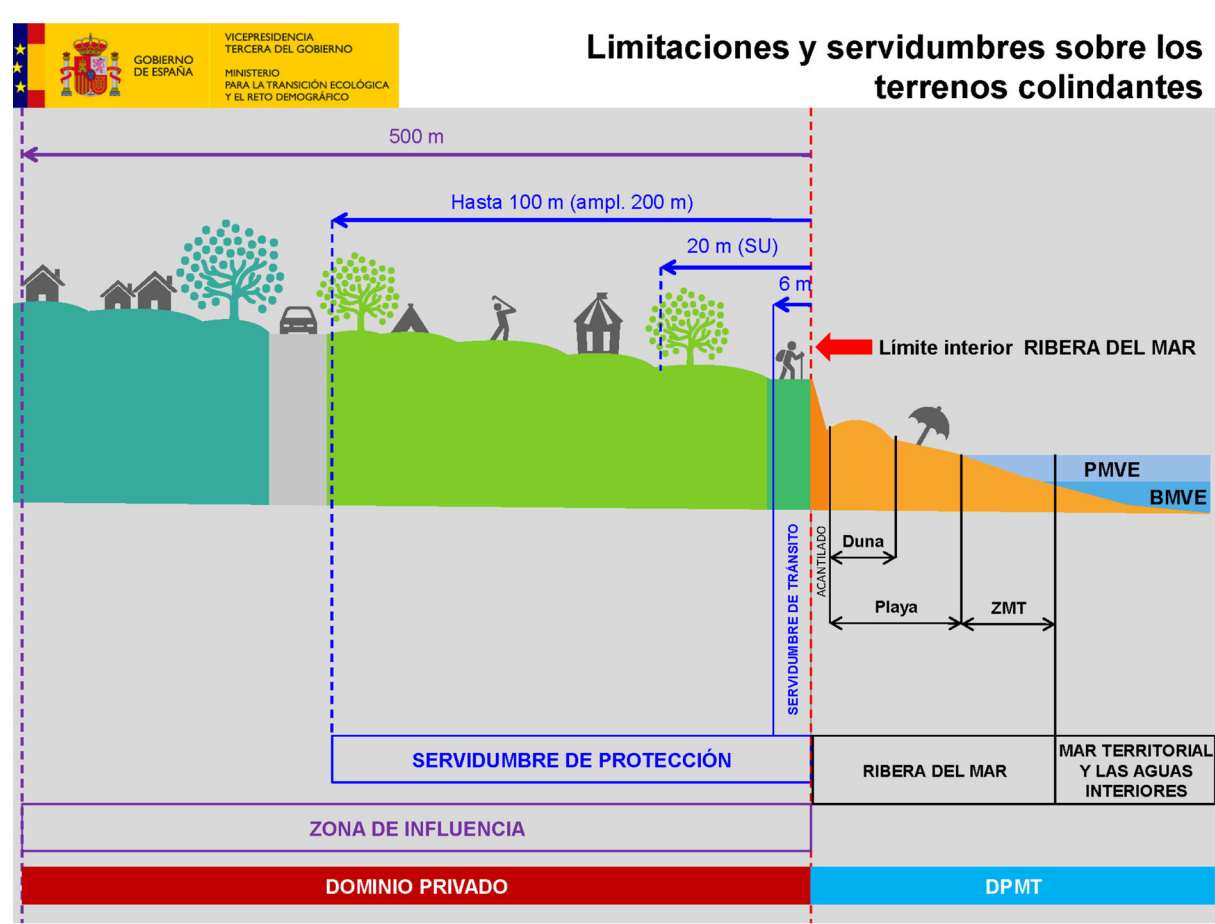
GOBIERNO DE ESPAÑA

VICEPRESIDENCIA TERCERA DEL GOBIERNO

MINISTERIO PARA LA TRANSICIÓN ECOLÓGICA Y EL RETO DEMOGRÁFICO

Limitaciones y servidumbres sobre los terrenos colindantes

500 m

Hasta 100 m (ampl. 200 m)

20 m (SU)

6 m

Límite interior RIBERA DEL MAR

PMVE

BMVE

SERVIDUMBRE DE TRÁNSITO

ACANTILADO

Duna

Playa

ZMT

SERVIDUMBRE DE PROTECCIÓN

RIBERA DEL MAR

MAR TERRITORIAL Y LAS AGUAS INTERIORES

ZONA DE INFLUENCIA

DOMINIO PRIVADO

DPMT